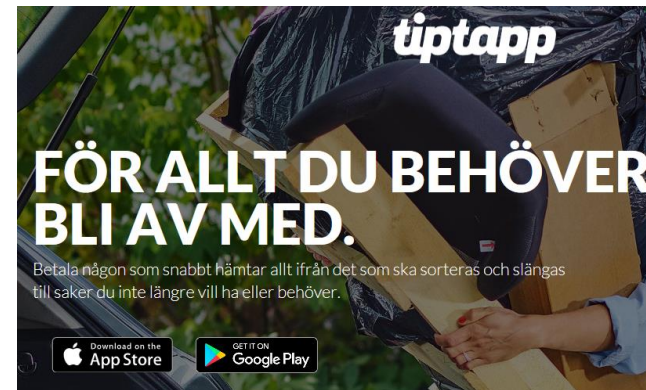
tiptapp

FÖR ALLT DU BEHÖVER BLI AV MED.

Betala någon som snabbt hämtar allt ifrån det som ska sorteras och slängas till saker du inte längre vill ha eller behöver.

Download on the App Store

GET IT ON Google Play